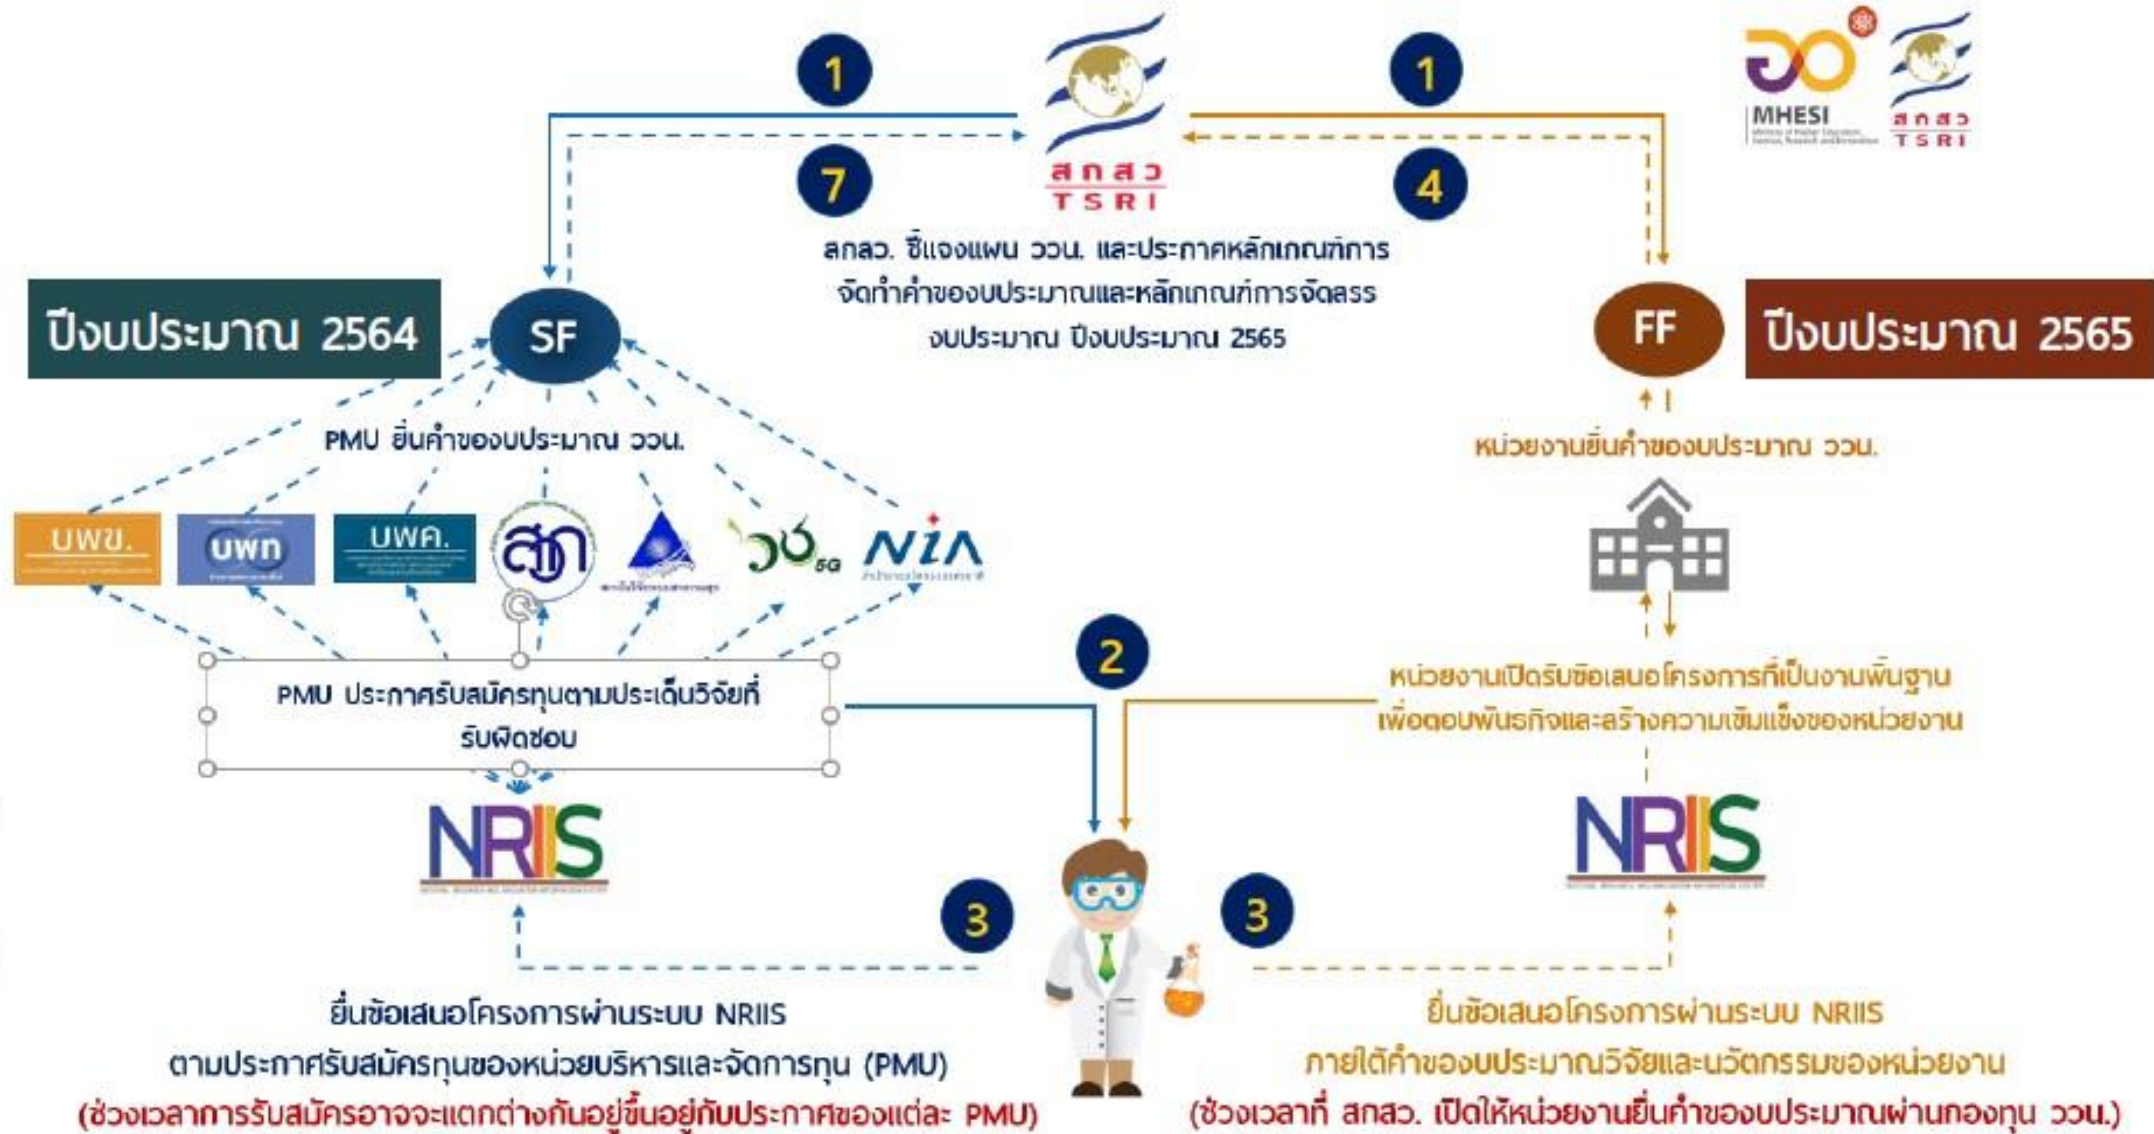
1

7

สกสว
TSRI

1

4

MHESI

สกสว
TSRI

สกสว. ชี้แจงแผน ววน. และประกาศหลักเกณฑ์การจัดทำคำของบประมาณและหลักเกณฑ์การจัดสรรงบประมาณ ปีงบประมาณ 2565

ปีงบประมาณ 2564

SF

FF

ปีงบประมาณ 2565

PMU ยื่นคำของบประมาณ ววน.

หน่วยงานยื่นคำของบประมาณ ววน.

บพข.

บพท

บพค.

สวรส

วช 5G

NIA

2

PMU ประกาศรับสมัครทุนตามประเด็นวิจัยที่รับผิดชอบ

หน่วยงานเปิดรับข้อเสนอโครงการที่เป็นงานพื้นฐาน เพื่อตอบพันธกิจและสร้างความเข้มแข็งของหน่วยงาน

NRIIS

NRIIS

3

3

ยื่นข้อเสนอโครงการผ่านระบบ NRIIS
ตามประกาศรับสมัครทุนของหน่วยบริหารและจัดการทุน (PMU)
(ช่วงเวลาการรับสมัครอาจจะแตกต่างกันอยู่ขึ้นอยู่กับประกาศของแต่ละ PMU)

ยื่นข้อเสนอโครงการผ่านระบบ NRIIS
ภายใต้คำของบประมาณวิจัยและนวัตกรรมของหน่วยงาน
(ช่วงเวลาที่ สกสว. เปิดให้หน่วยงานยื่นคำของบประมาณผ่านกองทุน ววน.)